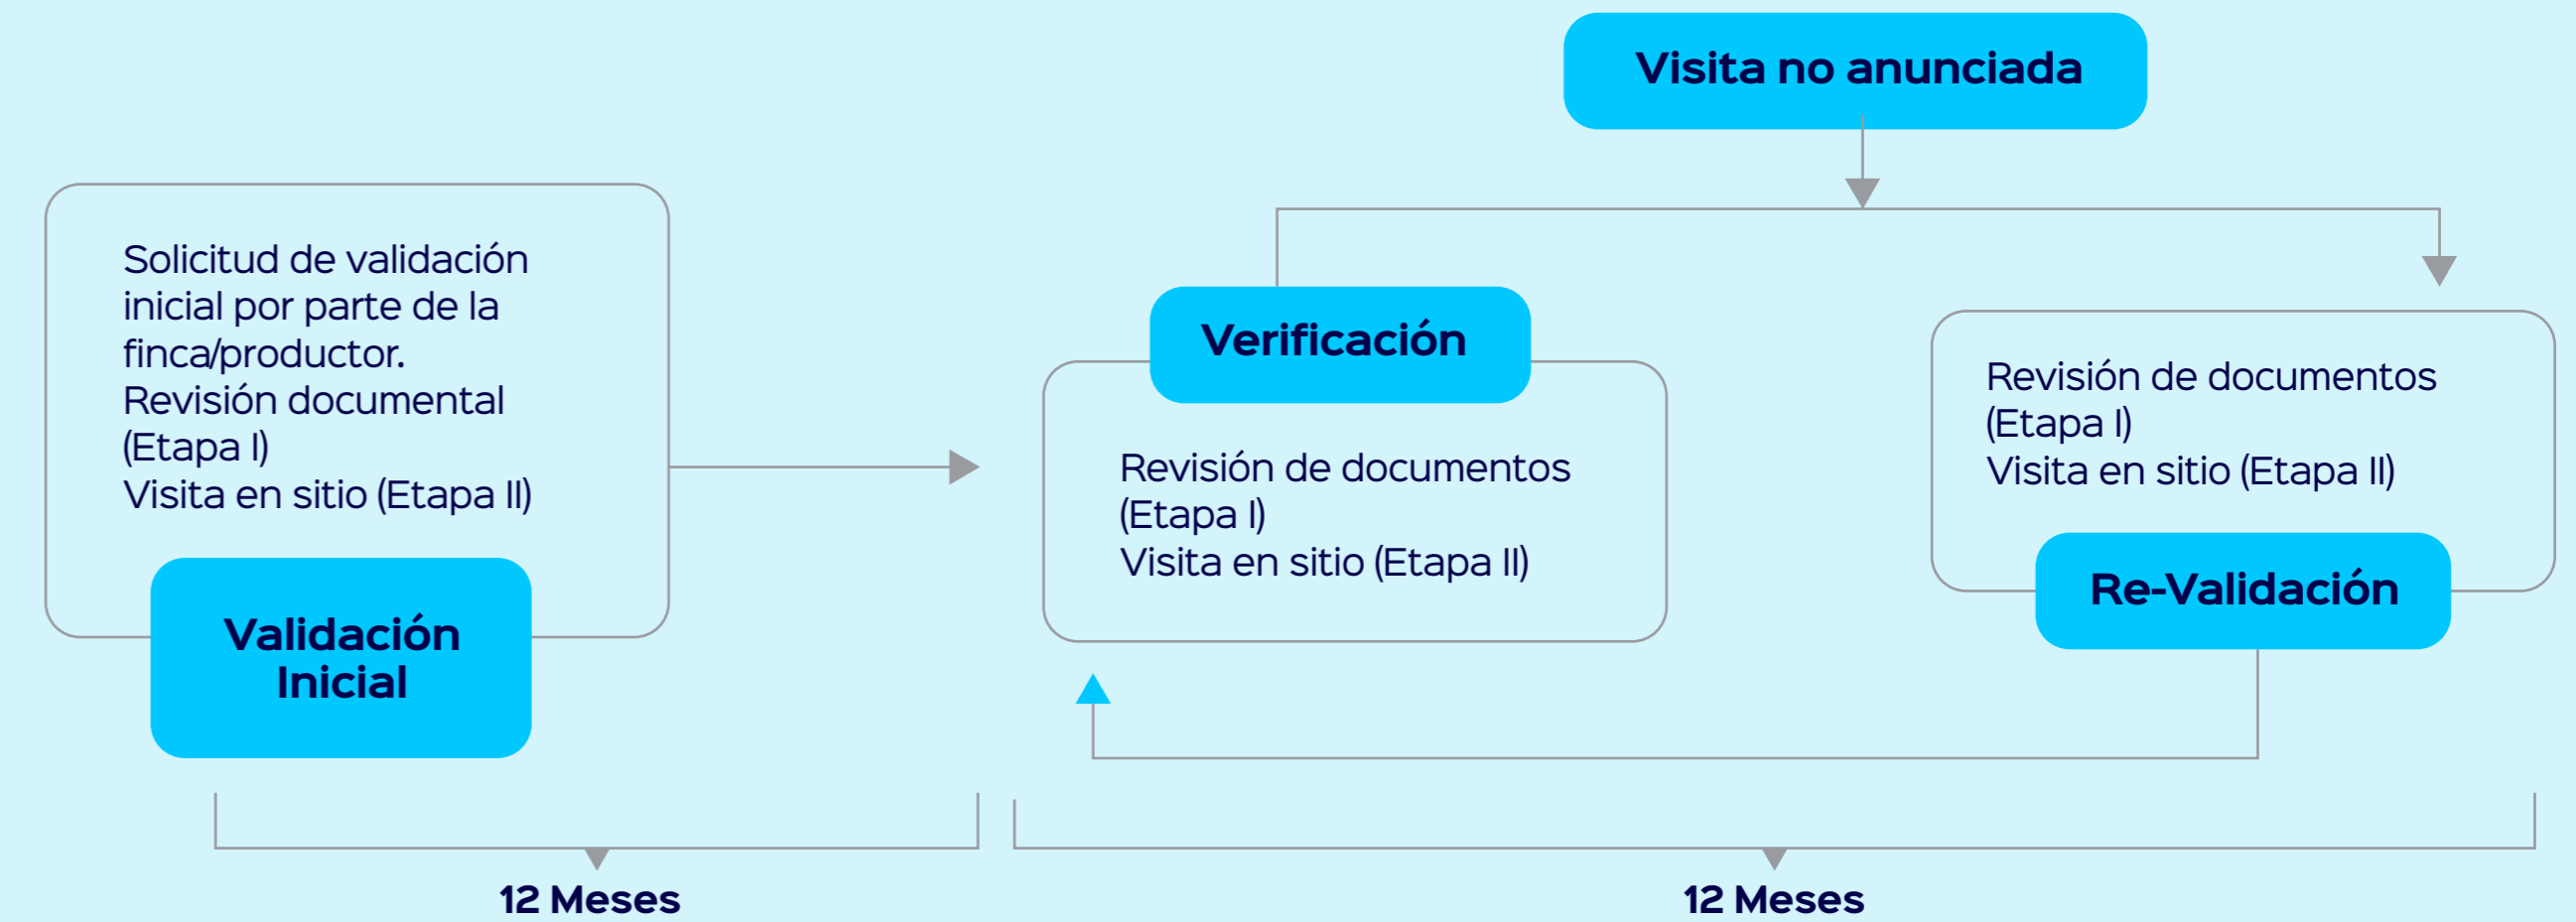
Visita no anunciada

Solicitud de validación inicial por parte de la finca/productor.
Revisión documental (Etapa I)
Visita en sitio (Etapa II)

Validación Inicial

Verificación

Revisión de documentos (Etapa I)
Visita en sitio (Etapa II)

Revisión de documentos (Etapa I)
Visita en sitio (Etapa II)

Re-Validación

12 Meses

12 Meses